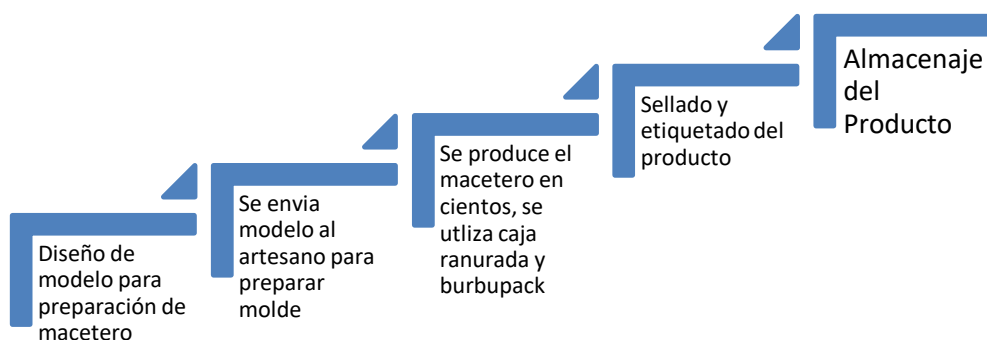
Diseño de modelo para preparación de macetero

Se envia modelo al artesano para preparar molde

Se produce el macetero en cientos, se utliza caja ranurada y burbupack

Sellado y etiquetado del producto

Almacenaje del Producto